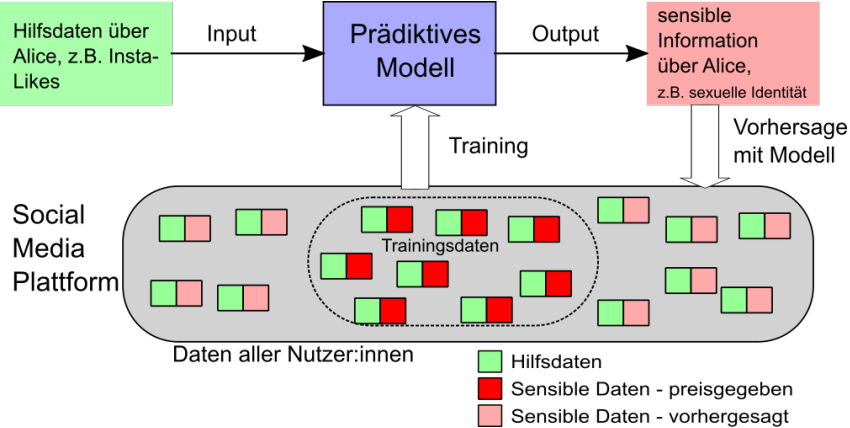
Hilfsdaten über Alice, z.B. Insta-Likes

Input

Prädiktives Modell

Output

sensible Information über Alice, z.B. sexuelle Identität

Training

Vorhersage mit Modell

Social Media Plattform

Trainingsdaten

Daten aller Nutzer:innen

Hilfsdaten

Sensible Daten - preisgegeben

Sensible Daten - vorhergesagt